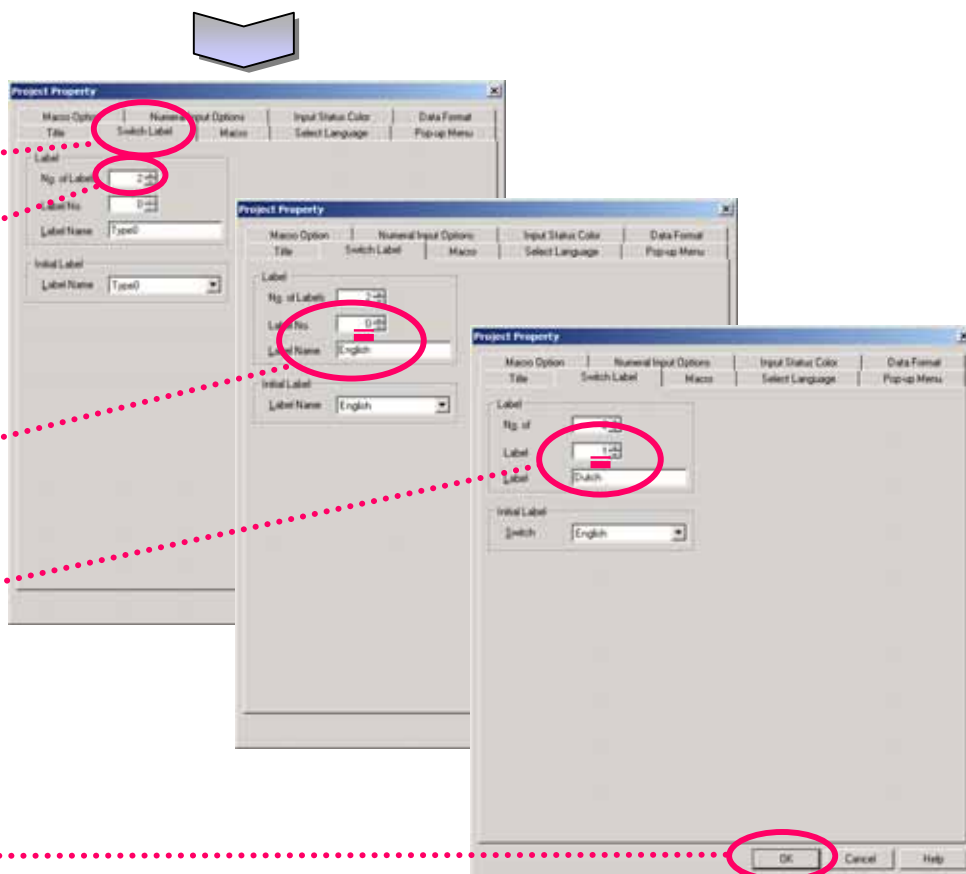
Project Property

Macro Option | Numeral Input Options | Input Status Color | Data Format
Title | Switch Label | Macro | Select Language | Pop-up Menu

Label
No. of Labels 2
Label No 0
Label Name Type0

Initial Label
Label Name Type0

Project Property

Macro Option | Numeral Input Options | Input Status Color | Data Format
Title | Switch Label | Macro | Select Language | Pop-up Menu

Label
No. of Labels 2
Label No 0
Label Name English

Initial Label
Label Name English

Project Property

Macro Option | Numeral Input Options | Input Status Color | Data Format
Title | Switch Label | Macro | Select Language | Pop-up Menu

Label
No. of
Label 1
Label Dutch

Initial Label
Switch English

OK Cancel Help